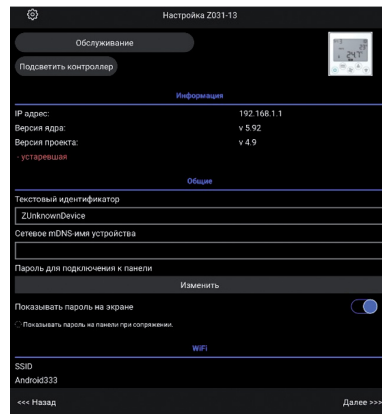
Настройка Z031-13

Обслуживание

Подсветить контроллер

Информация

IP адрес: 192.168.1.1
Версия ядра: v 5.92
Версия проекта: v 4.9
- устаревшая

Общие

Текстовый идентификатор

ZUnknownDevice

Сетевое mDNS-имя устройства

Пароль для подключения к панели

Изменить

Показывать пароль на экране

Показывать пароль на панели при сопряжении.

WiFi

SSID

Android333

<<< Назад

Далее >>>